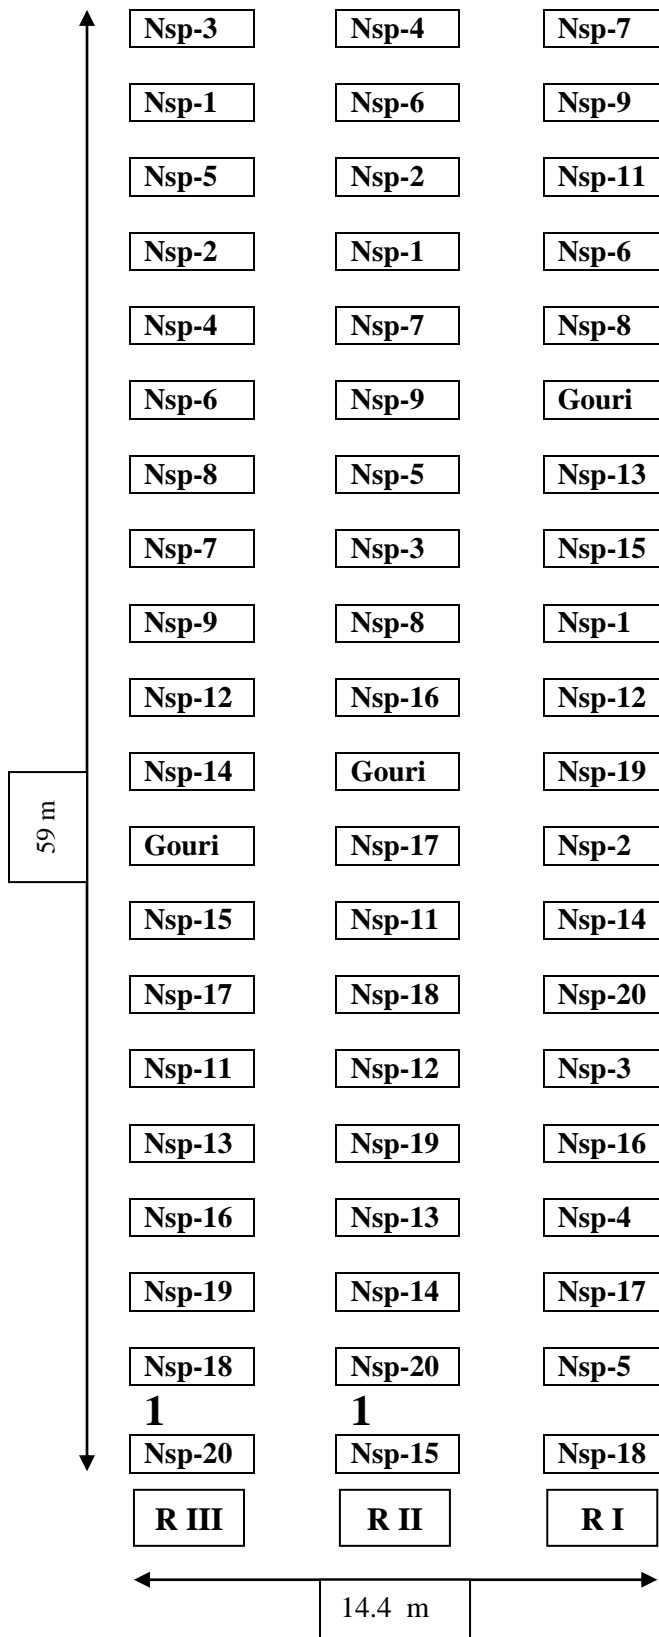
59 m

| R III | R II | R I |
|---|---|---|
| Nsp-3 | Nsp-4 | Nsp-7 |
| Nsp-1 | Nsp-6 | Nsp-9 |
| Nsp-5 | Nsp-2 | Nsp-11 |
| Nsp-2 | Nsp-1 | Nsp-6 |
| Nsp-4 | Nsp-7 | Nsp-8 |
| Nsp-6 | Nsp-9 | Gouri |
| Nsp-8 | Nsp-5 | Nsp-13 |
| Nsp-7 | Nsp-3 | Nsp-15 |
| Nsp-9 | Nsp-8 | Nsp-1 |
| Nsp-12 | Nsp-16 | Nsp-12 |
| Nsp-14 | Gouri | Nsp-19 |
| Gouri | Nsp-17 | Nsp-2 |
| Nsp-15 | Nsp-11 | Nsp-14 |
| Nsp-17 | Nsp-18 | Nsp-20 |
| Nsp-11 | Nsp-12 | Nsp-3 |
| Nsp-13 | Nsp-19 | Nsp-16 |
| Nsp-16 | Nsp-13 | Nsp-4 |
| Nsp-19 | Nsp-14 | Nsp-17 |
| Nsp-18 | Nsp-20 | Nsp-5 |
| 1 | 1 | |
| Nsp-20 | Nsp-15 | Nsp-18 |

14.4 m